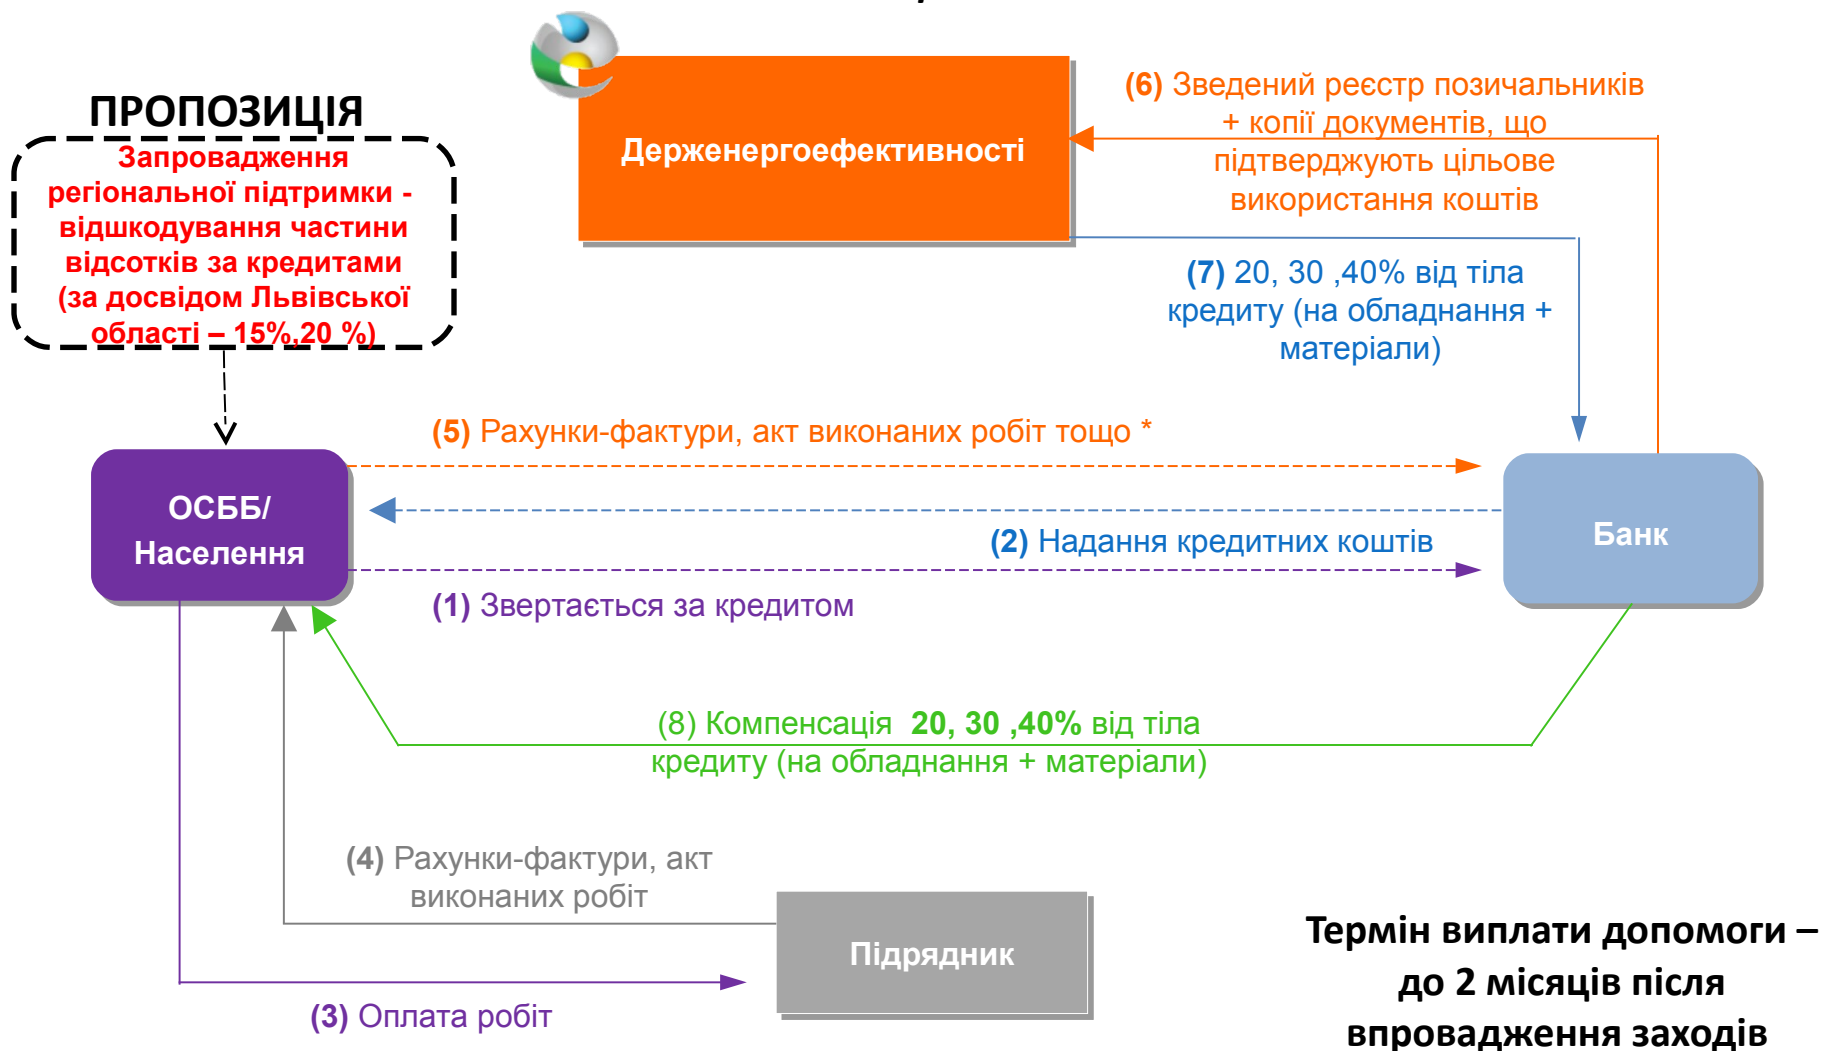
ПРОПОЗИЦІЯ

Запровадження регіональної підтримки - відшкодування частини відсотків за кредитами (за досвідом Львівської області – 15%,20 %)

Держенергоефективності

(6) Зведений реєстр позичальників + копії документів, що підтверджують цільове використання коштів

(7) 20, 30 ,40% від тіла кредиту (на обладнання + матеріали)

(5) Рахунки-фактури, акт виконаних робіт тощо *

ОСББ/ Населення

Банк

(2) Надання кредитних коштів

(1) Звертається за кредитом

(8) Компенсація 20, 30 ,40% від тіла кредиту (на обладнання + матеріали)

(4) Рахунки-фактури, акт виконаних робіт

Підрядник

(3) Оплата робіт

Термін виплати допомоги – до 2 місяців після впровадження заходів